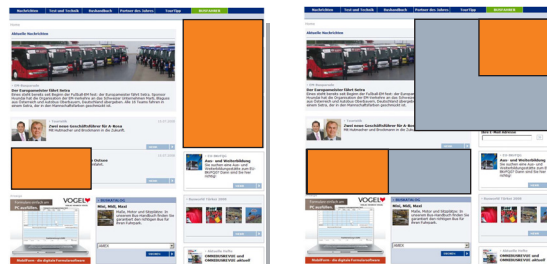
Nachrichten | Text und Technik | Busbranche | Partner des Jahres | TourTipp | BUSCARRIER

Aktuelle Nachrichten

Der Europameister fährt Setra

Zwei neue Geschäftsführer für K-Busse

Aus- und Weiterbildung

VOGEL

Mini, Midi, Maxi

OMNIBUSREVUE und

Nachrichten | Text und Technik | Busbranche | Partner des Jahres | TourTipp | BUSCARRIER

Aktuelle Nachrichten

Der Europameister fährt Setra

Zwei neue Geschäftsführer für K-Busse

Aus- und Weiterbildung

VOGEL

Mini, Midi, Maxi

OMNIBUSREVUE und